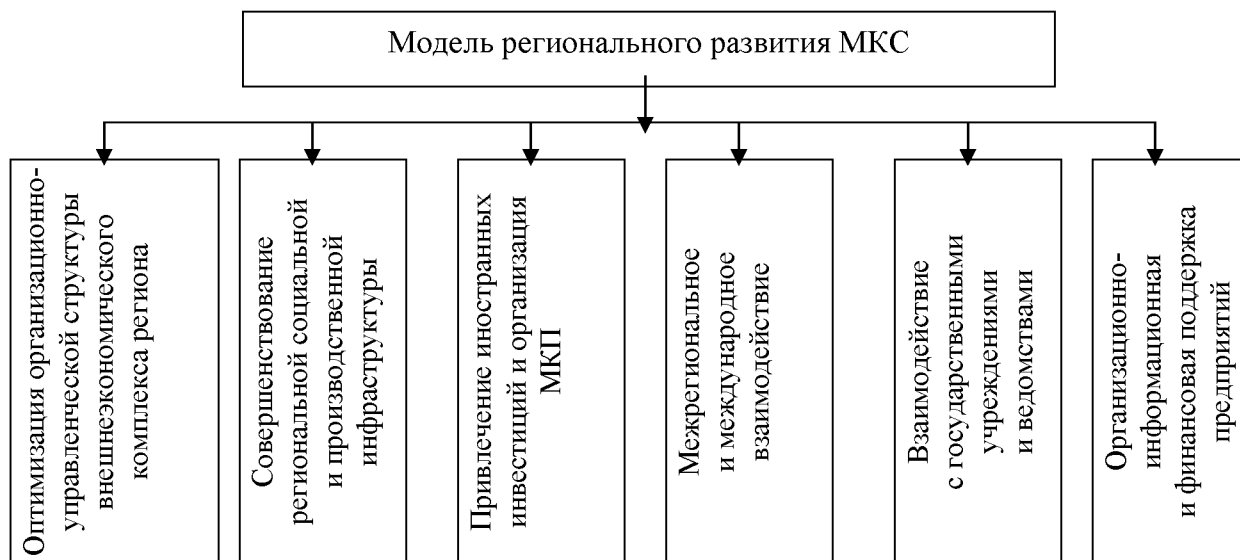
Модель регионального развития МКС

Оптимизация организационно-управленческой структуры внешнеэкономического комплекса региона

Совершенствование региональной социальной и производственной инфраструктуры

Привлечение иностранных инвестиций и организация МКП

Межрегиональное и международное взаимодействие

Взаимодействие с государственными учреждениями и ведомствами

Организационно-информационная и финансовая поддержка предприятий